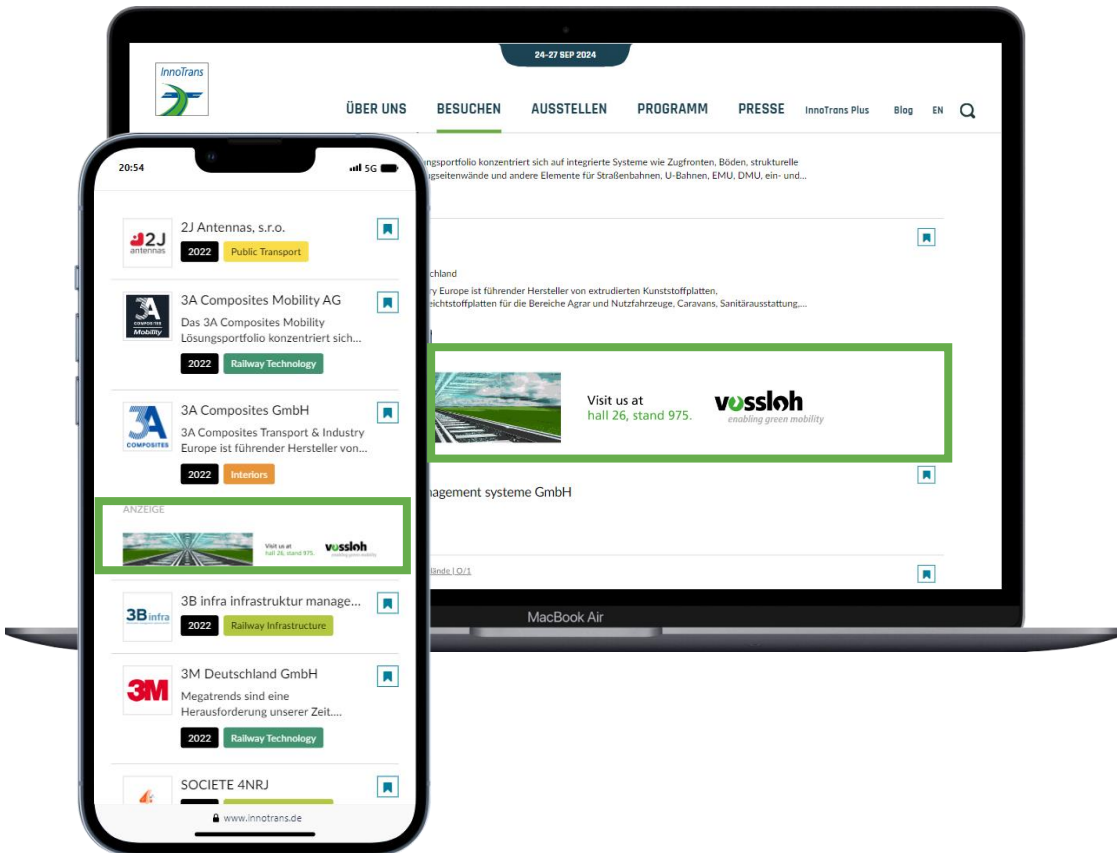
24-27 SEP 2024

InnoTrans

ÜBER UNS BESUCHEN AUSSTELLEN PROGRAMM PRESSE InnoTrans Plus Blog EN

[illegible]ngsportfolio konzentriert sich auf integrierte Systeme wie Zugfronten, Böden, strukturelle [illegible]gseitenwände und andere Elemente für Straßenbahnen, U-Bahnen, EMU, DMU, ein- und...

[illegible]chland

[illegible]y Europe ist führender Hersteller von extrudierten Kunststoffplatten, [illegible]eichtstoffplatten für die Bereiche Agrar und Nutzfahrzeuge, Caravans, Sanitärausstattung,...

Visit us at hall 26, stand 975.

vossloh
enabling green mobility

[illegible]nagement systeme GmbH

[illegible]ände | O/1

MacBook Air

20:54 5G

2J Antennas, s.r.o.
2022 Public Transport

3A Composites Mobility AG
Das 3A Composites Mobility Lösungsportfolio konzentriert sich...
2022 Railway Technology

3A Composites GmbH
3A Composites Transport & Industry Europe ist führender Hersteller von...
2022 Interiors

ANZEIGE
Visit us at hall 26, stand 975.
vossloh

3B infra infrastruktur manage...
2022 Railway Infrastructure

3M Deutschland GmbH
Megatrends sind eine Herausforderung unserer Zeit....
2022 Railway Technology

SOCIETE 4NRJ

www.innotrans.de